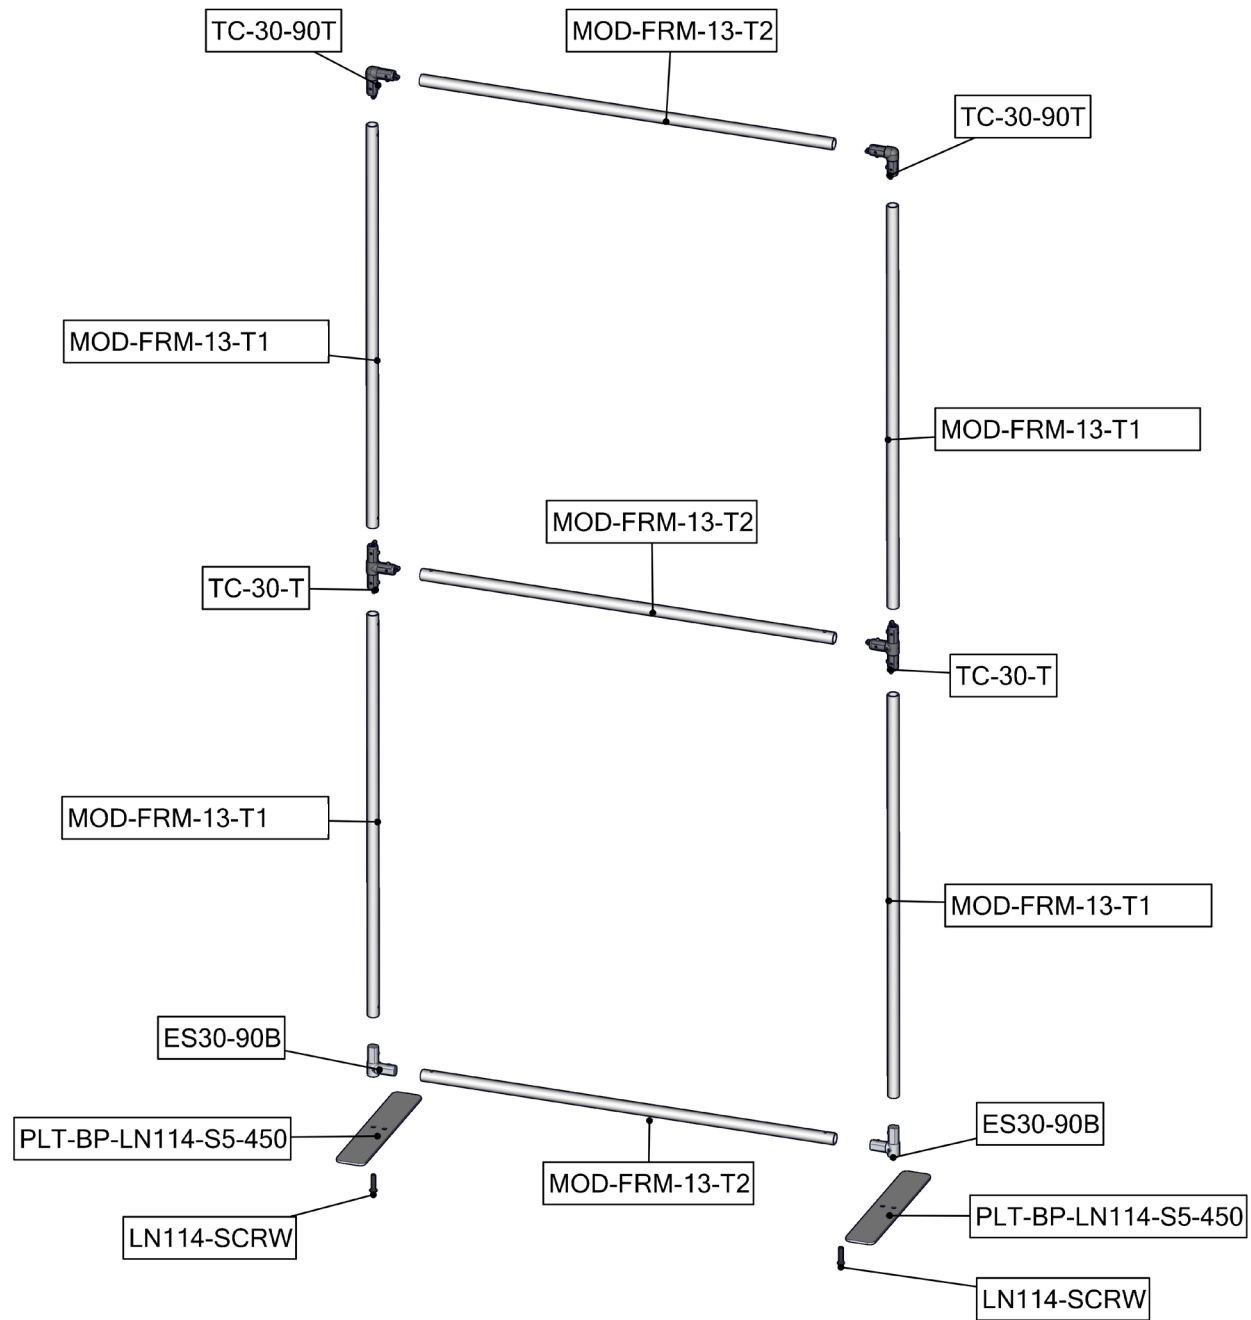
TC-30-90T
MOD-FRM-13-T2
TC-30-90T
MOD-FRM-13-T1
MOD-FRM-13-T1
MOD-FRM-13-T2
TC-30-T
TC-30-T
MOD-FRM-13-T1
MOD-FRM-13-T1
ES30-90B
ES30-90B
PLT-BP-LN114-S5-450
MOD-FRM-13-T2
LN114-SCRW
PLT-BP-LN114-S5-450
LN114-SCRW